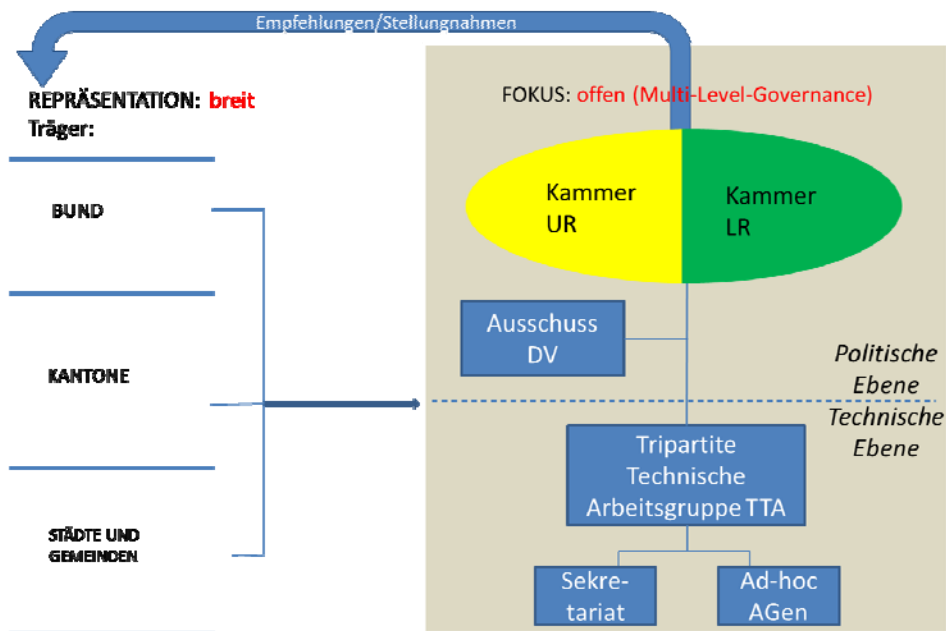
Empfehlungen/Stellungnahmen

REPRÄSENTATION: breit
Träger:

BUND

KANTONE

STÄDTE UND GEMEINDEN

FOKUS: offen (Multi-Level-Governance)

Kammer UR

Kammer LR

Ausschuss DV

Politische Ebene

Technische Ebene

Tripartite Technische Arbeitsgruppe TTA

Sekretariat

Ad-hoc AGen